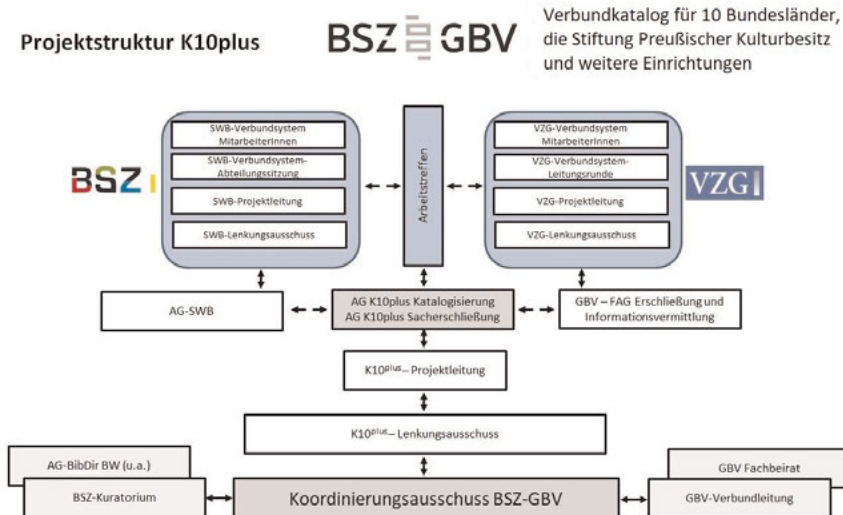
Projektstruktur K10plus

BSZ GBV

Verbundkatalog für 10 Bundesländer, die Stiftung Preußischer Kulturbesitz und weitere Einrichtungen

BSZ

SWB-Verbundsystem MitarbeiterInnen

SWB-Verbundsystem-Abteilungssitzung

SWB-Projektleitung

SWB-Lenkungsausschuss

Arbeitstreffen

VZG-Verbundsystem MitarbeiterInnen

VZG-Verbundsystem-Leitungsrunde

VZG-Projektleitung

VZG-Lenkungsausschuss

VZG

AG-SWB

AG K10plus Katalogisierung
AG K10plus Sacherschließung

GBV – FAG Erschließung und Informationsvermittlung

K10$^{plus}$ – Projektleitung

K10$^{plus}$ – Lenkungsausschuss

AG-BibDir BW (u.a.)

BSZ-Kuratorium

Koordinierungsausschuss BSZ-GBV

GBV Fachbeirat

GBV-Verbundleitung